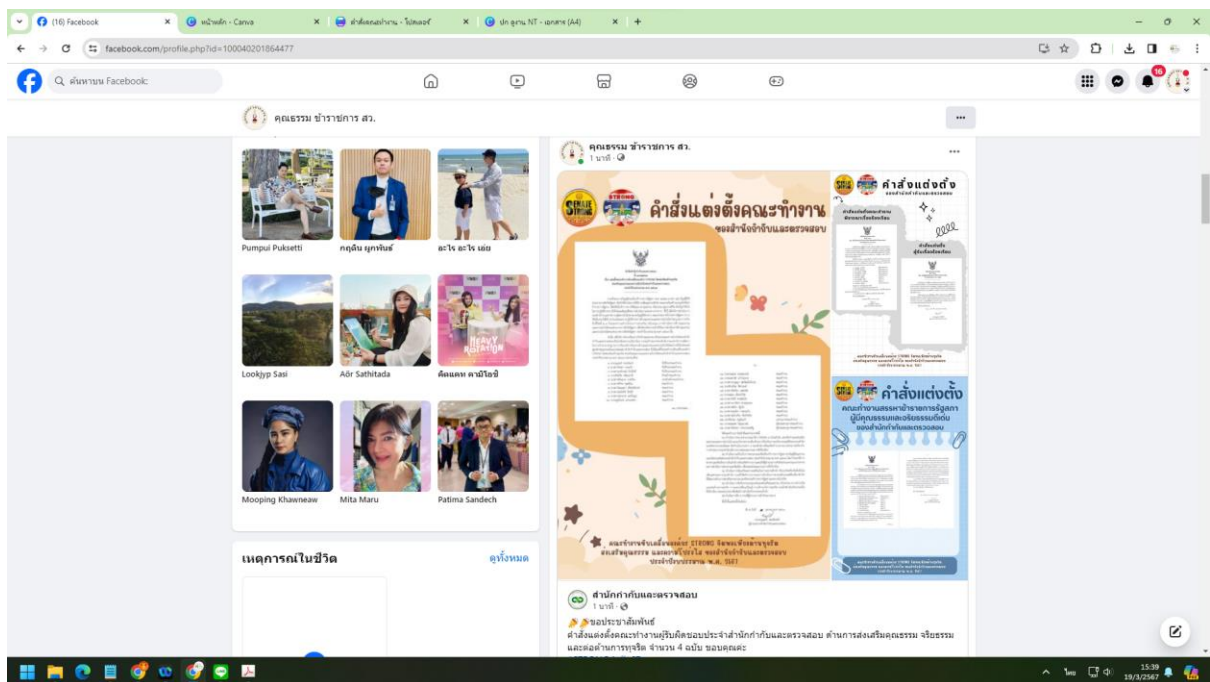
(16) Facebook
หน้าหลัก - Canva
คำสั่งคณะทำงาน - โปสเตอร์
ปก ฐูงาน NT - เอกสาร (A4)
facebook.com/profile.php?id=100040201864477
ค้นหาบน Facebook
16
คุณธรรม ข้าราชการ สว.
...
Pumpui Puksetti
กฤติน ผูกพันธ์
อะไร อะไร เอ่ย
Lookjyp Sasi
Aör Sathitada
คัดแคท คามิโอป้
Mooping Khawneaw
Mita Maru
Patima Sandech
เหตุการณ์ในชีวิต
ดูทั้งหมด
คุณธรรม ข้าราชการ สว.
1 นาที ·
...
STRONG
คำสั่งแต่งตั้งคณะทำงาน
ของสำนักกำกับและตรวจสอบ
คำสั่งแต่งตั้ง
คำสั่งแต่งตั้ง
คณะทำงานสรรหาข้าราชการผู้ยึดมั่นในคุณธรรมและจริยธรรมดีเด่น ของสำนักกำกับและตรวจสอบ
คณะทำงานขับเคลื่อนชมรม STRONG จิตพอเพียงต้านทุจริต ส่งเสริมคุณธรรม และความโปร่งใส ของสำนักกำกับและตรวจสอบ ประจำปีงบประมาณ พ.ศ. 2567
สำนักกำกับและตรวจสอบ
1 นาที ·
ขอประชาสัมพันธ์
คำสั่งแต่งตั้งคณะทำงานผู้รับผิดชอบประจำสำนักกำกับและตรวจสอบ ด้านการส่งเสริมคุณธรรม จริยธรรม และต่อต้านการทุจริต จำนวน 4 ฉบับ ขอบคุณค่ะ
15:39
19/3/2567